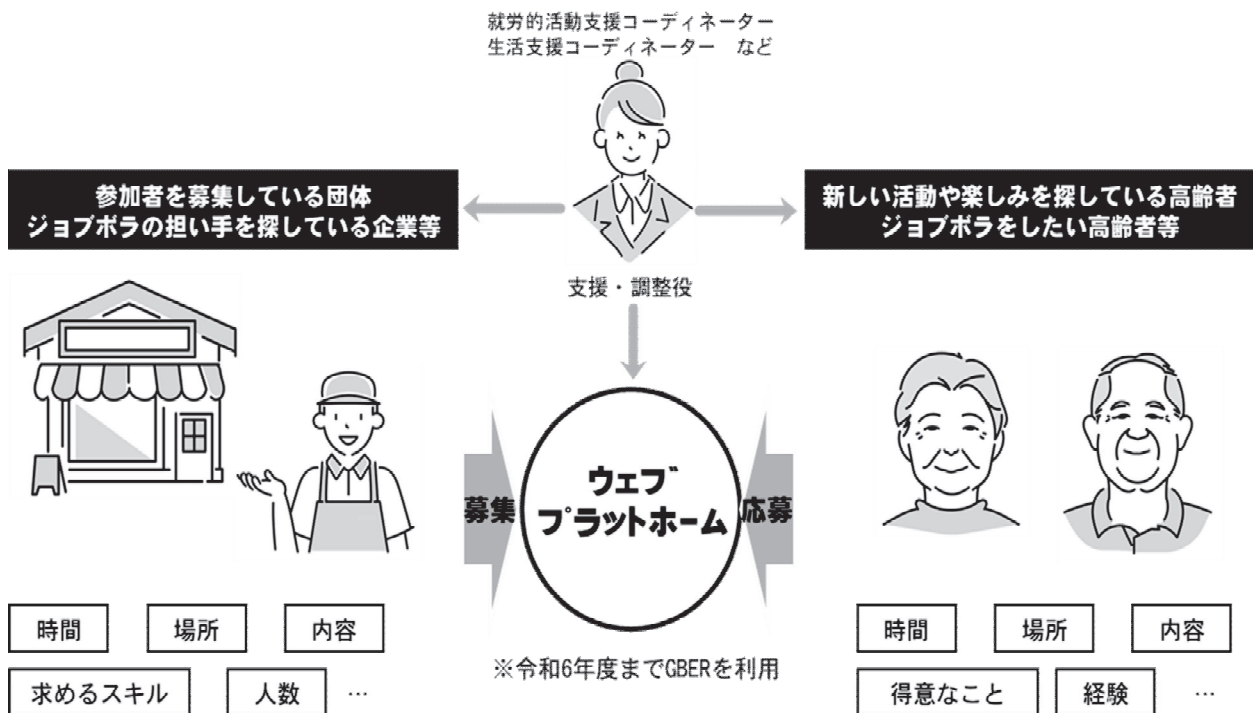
就労的活動支援コーディネーター
生活支援コーディネーター　など

参加者を募集している団体
ジョブボラの担い手を探している企業等

新しい活動や楽しみを探している高齢者
ジョブボラをしたい高齢者等

支援・調整役

募集

ウェブ
プラットホーム

応募

時間　場所　内容
求めるスキル　人数　…

※令和6年度までGBERを利用

時間　場所　内容
得意なこと　経験　…